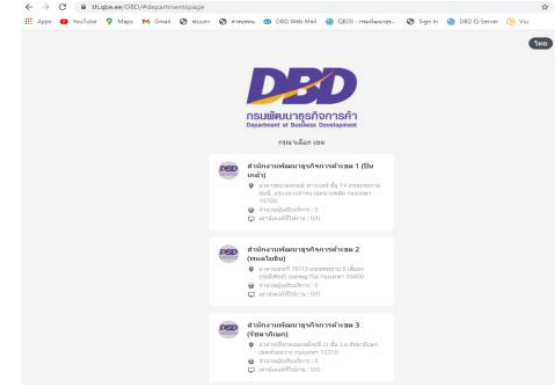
th.qbe.ee/DBD/#departmentspage

Apps YouTube Maps Gmail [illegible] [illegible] DBD Web Mail QBDD - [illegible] Sign in DBD Q-Server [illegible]

ไทย

DBD

กรมพัฒนาธุรกิจการค้า
Department of Business Development

กรุณาเลือก เขต

DBD สำนักงานพัฒนาธุรกิจการค้าเขต 1 (ปิ่นเกล้า)
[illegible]
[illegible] : 0
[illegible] : 0/0

DBD สำนักงานพัฒนาธุรกิจการค้าเขต 2 (พหลโยธิน)
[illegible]
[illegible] : 0
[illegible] : 0/0

DBD สำนักงานพัฒนาธุรกิจการค้าเขต 3 (รัชดาภิเษก)
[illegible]
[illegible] : 0
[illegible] : 0/0